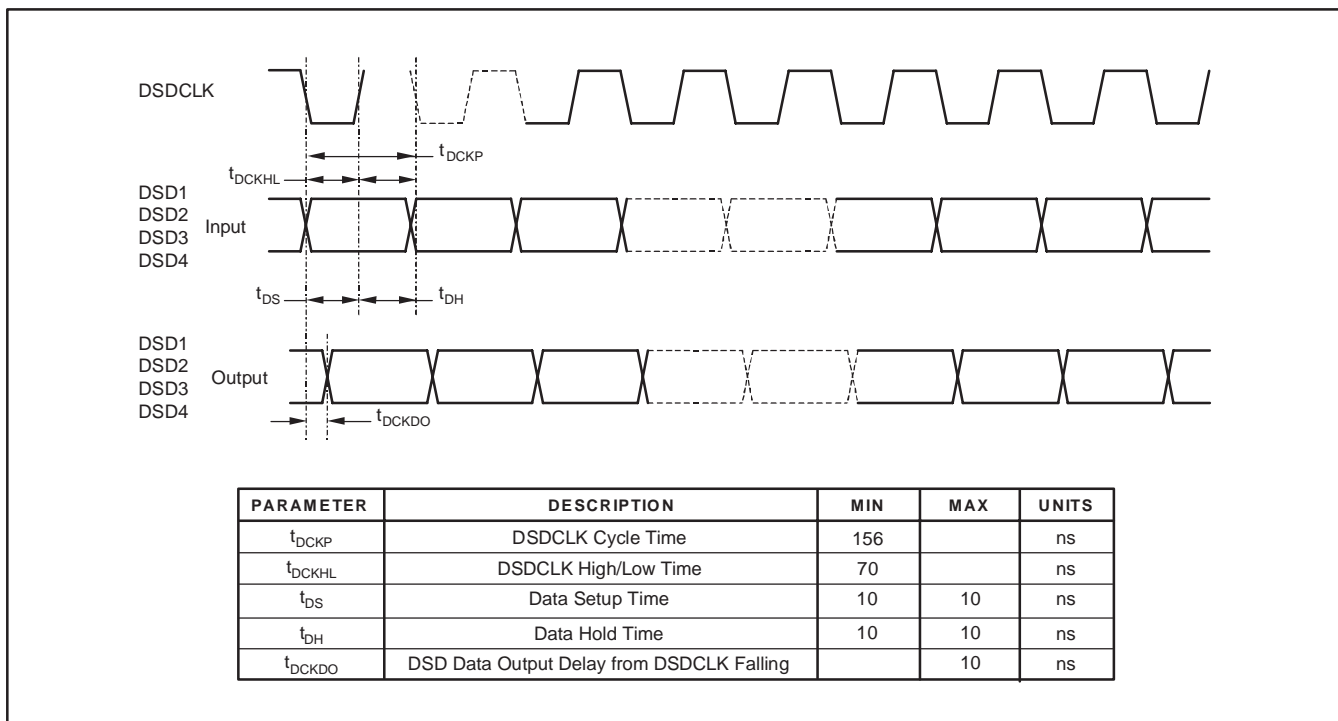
DSDCLK

$t_{DCKP}$

$t_{DCKHL}$

DSD1
DSD2
DSD3
DSD4

Input

$t_{DS}$

$t_{DH}$

DSD1
DSD2
DSD3
DSD4

Output

$t_{DCKDO}$

| PARAMETER | DESCRIPTION | MIN | MAX | UNITS |
|---|---|---|---|---|
| $t_{DCKP}$ | DSDCLK Cycle Time | 156 | | ns |
| $t_{DCKHL}$ | DSDCLK High/Low Time | 70 | | ns |
| $t_{DS}$ | Data Setup Time | 10 | 10 | ns |
| $t_{DH}$ | Data Hold Time | 10 | 10 | ns |
| $t_{DCKDO}$ | DSD Data Output Delay from DSDCLK Falling | | 10 | ns |